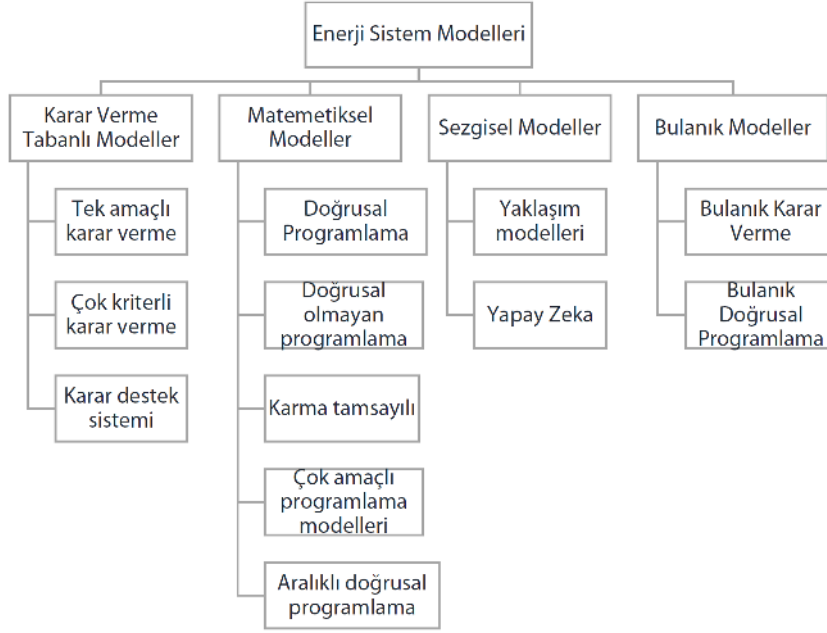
Enerji Sistem Modelleri

Karar Verme Tabanlı Modeller

Tek amaçlı karar verme

Çok kriterli karar verme

Karar destek sistemi

Matemetiksel Modeller

Doğrusal Programlama

Doğrusal olmayan programlama

Karma tamsayılı

Çok amaçlı programlama modelleri

Aralıklı doğrusal programlama

Sezgisel Modeller

Yaklaşım modelleri

Yapay Zeka

Bulanık Modeller

Bulanık Karar Verme

Bulanık Doğrusal Programlama